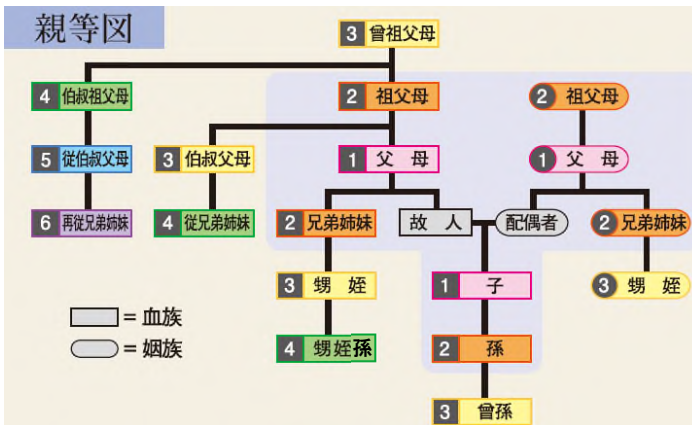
親等図

3 曾祖父母

4 伯叔祖父母

2 祖父母

2 祖父母

5 従伯叔父母

3 伯叔父母

1 父 母

1 父 母

6 再従兄弟姉妹

4 従兄弟姉妹

2 兄弟姉妹

故 人

配偶者

2 兄弟姉妹

3 甥 姪

1 子

3 甥 姪

= 血族

= 姻族

4 甥姪孫

2 孫

3 曾孫